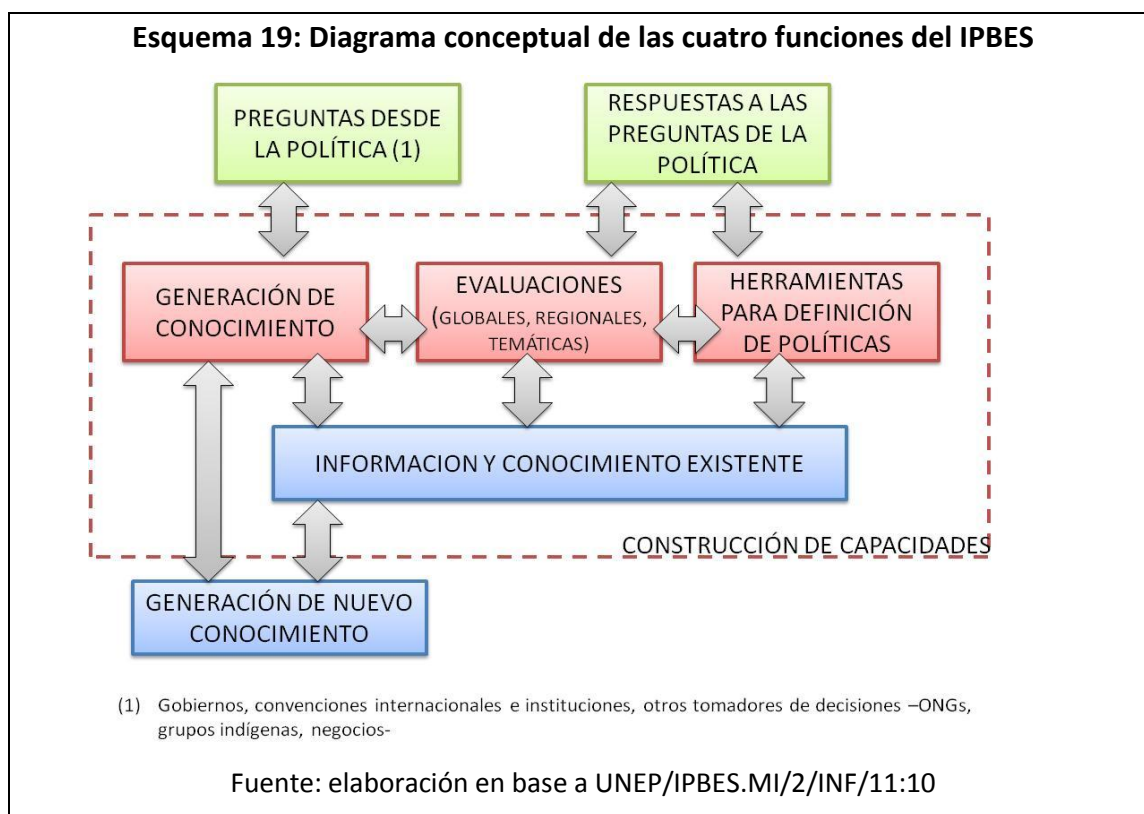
Esquema 19: Diagrama conceptual de las cuatro funciones del IPBES

PREGUNTAS DESDE LA POLÍTICA (1)

RESPUESTAS A LAS PREGUNTAS DE LA POLÍTICA

GENERACIÓN DE CONOCIMIENTO

EVALUACIONES (GLOBALES, REGIONALES, TEMÁTICAS)

HERRAMIENTAS PARA DEFINICIÓN DE POLÍTICAS

INFORMACION Y CONOCIMIENTO EXISTENTE

CONSTRUCCIÓN DE CAPACIDADES

GENERACIÓN DE NUEVO CONOCIMIENTO

(1) Gobiernos, convenciones internacionales e instituciones, otros tomadores de decisiones –ONGs, grupos indígenas, negocios-

Fuente: elaboración en base a UNEP/IPBES.MI/2/INF/11:10